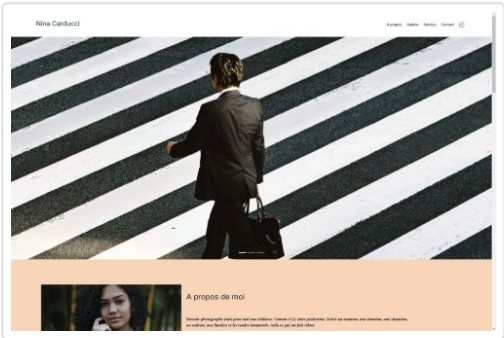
Nina Carducci

À propos Galerie Service Contact

A propos de moi

Devenir photographe était pour moi une évidence. Comme si j'étais prédestinée. Saisir un moment, une émotion, une situation, un endroit, une lumière et les rendre immortels, voilà ce qui me fait vibrer.